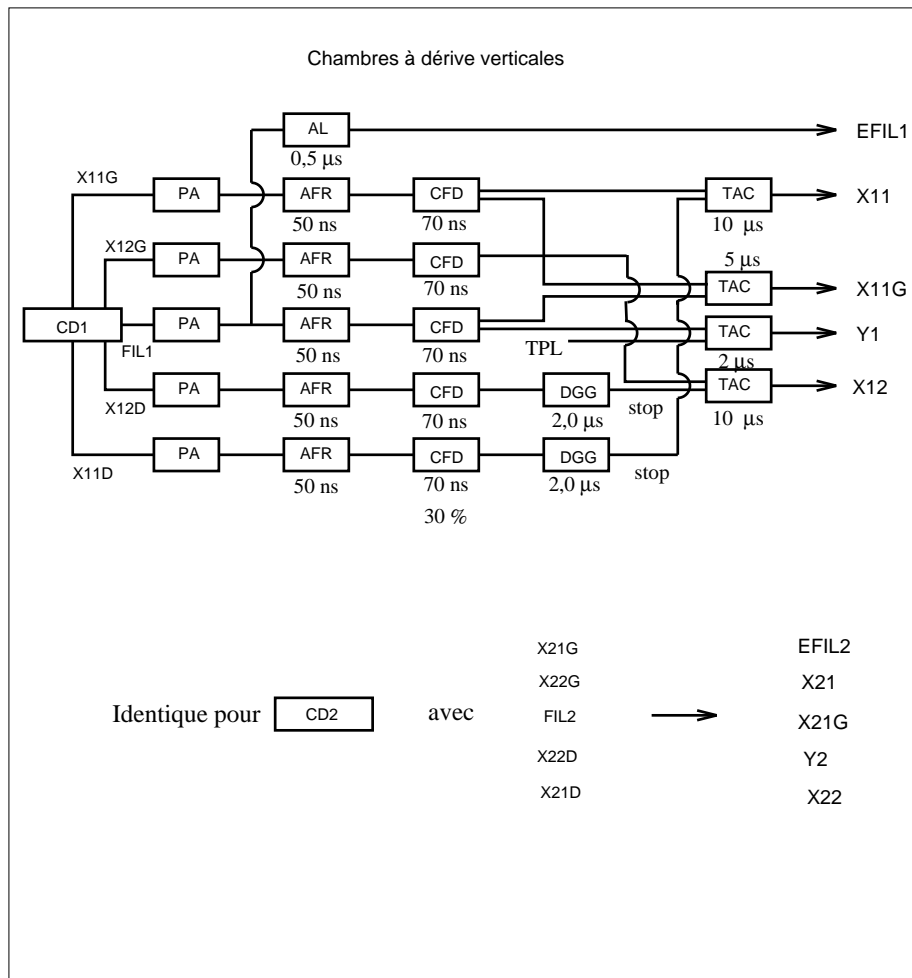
Chambres à dérive verticales

AL
0,5 µs
EFIL1

X11G
PA
AFR
50 ns
CFD
70 ns
TAC
10 µs
X11

X12G
PA
AFR
50 ns
CFD
70 ns
5 µs
TAC
X11G

CD1
PA
FIL1
AFR
50 ns
CFD
70 ns
TPL
TAC
2 µs
Y1

X12D
PA
AFR
50 ns
CFD
70 ns
DGG
2,0 µs
stop
TAC
10 µs
X12

X11D
PA
AFR
50 ns
CFD
70 ns
30 %
DGG
2,0 µs
stop

Identique pour CD2 avec

X21G
X22G
FIL2
X22D
X21D

EFIL2
X21
X21G
Y2
X22